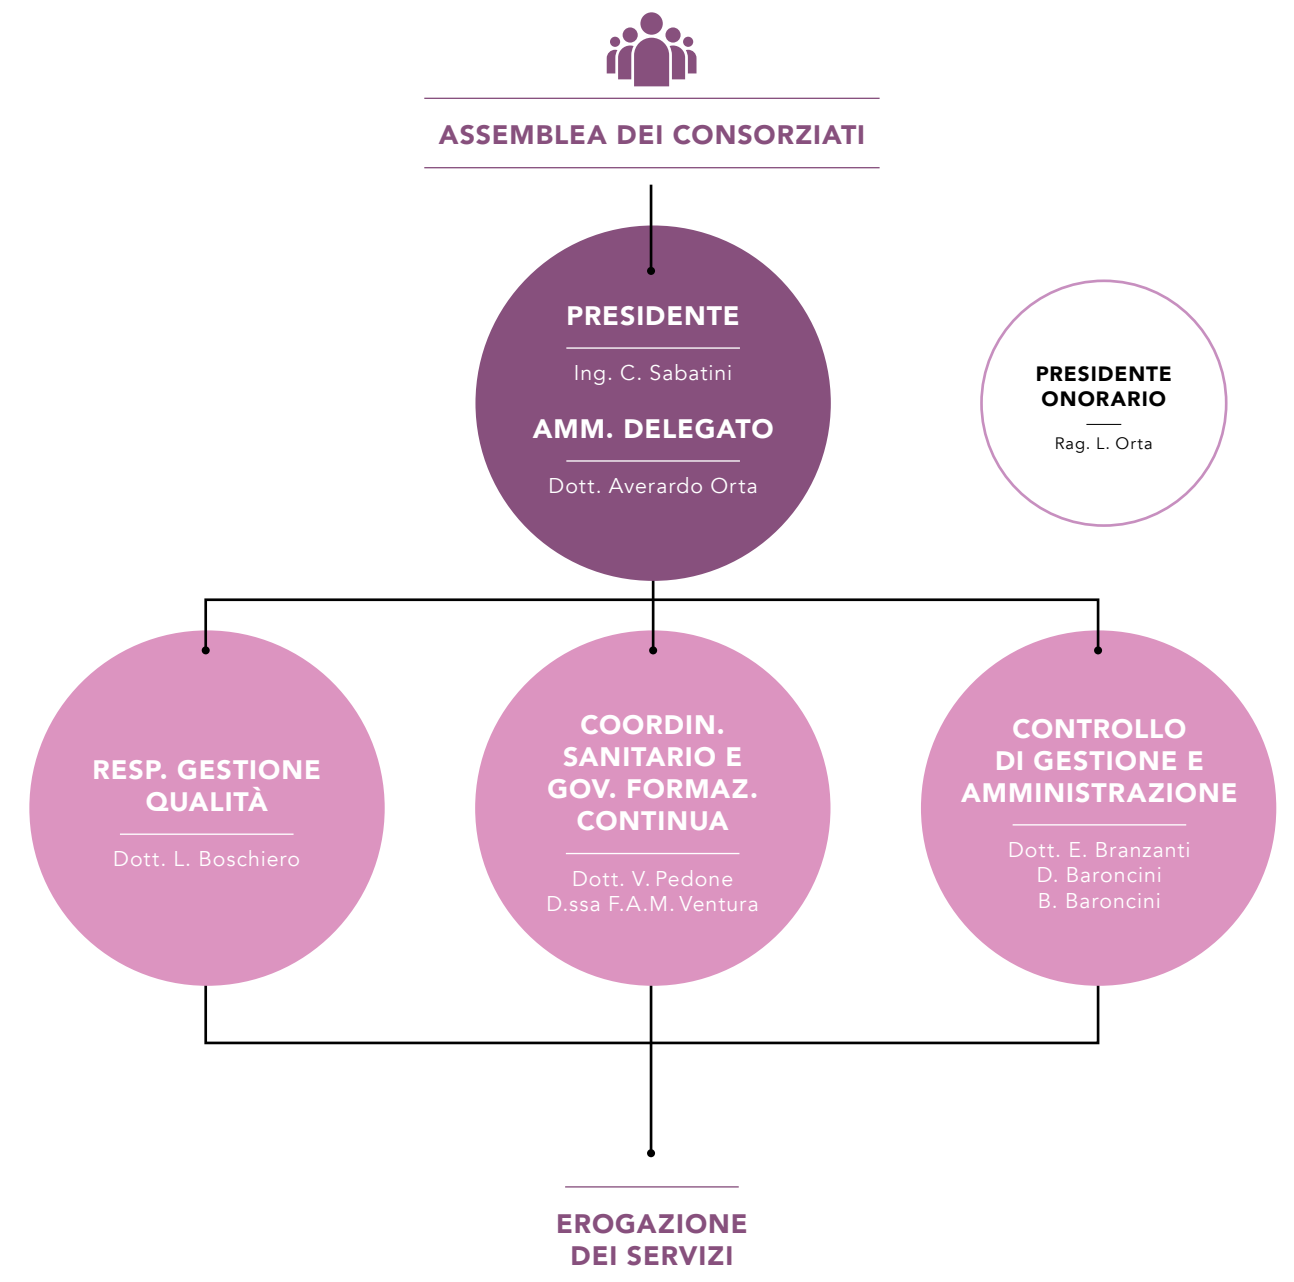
ASSEMBLEA DEI CONSORZIATI

PRESIDENTE

Ing. C. Sabatini

AMM. DELEGATO

Dott. Averardo Orta

PRESIDENTE ONORARIO

Rag. L. Orta

RESP. GESTIONE QUALITÀ

Dott. L. Boschiero

COORDIN. SANITARIO E GOV. FORMAZ. CONTINUA

Dott. V. Pedone
D.ssa F.A.M. Ventura

CONTROLLO DI GESTIONE E AMMINISTRAZIONE

Dott. E. Branzanti
D. Baroncini
B. Baroncini

EROGAZIONE DEI SERVIZI